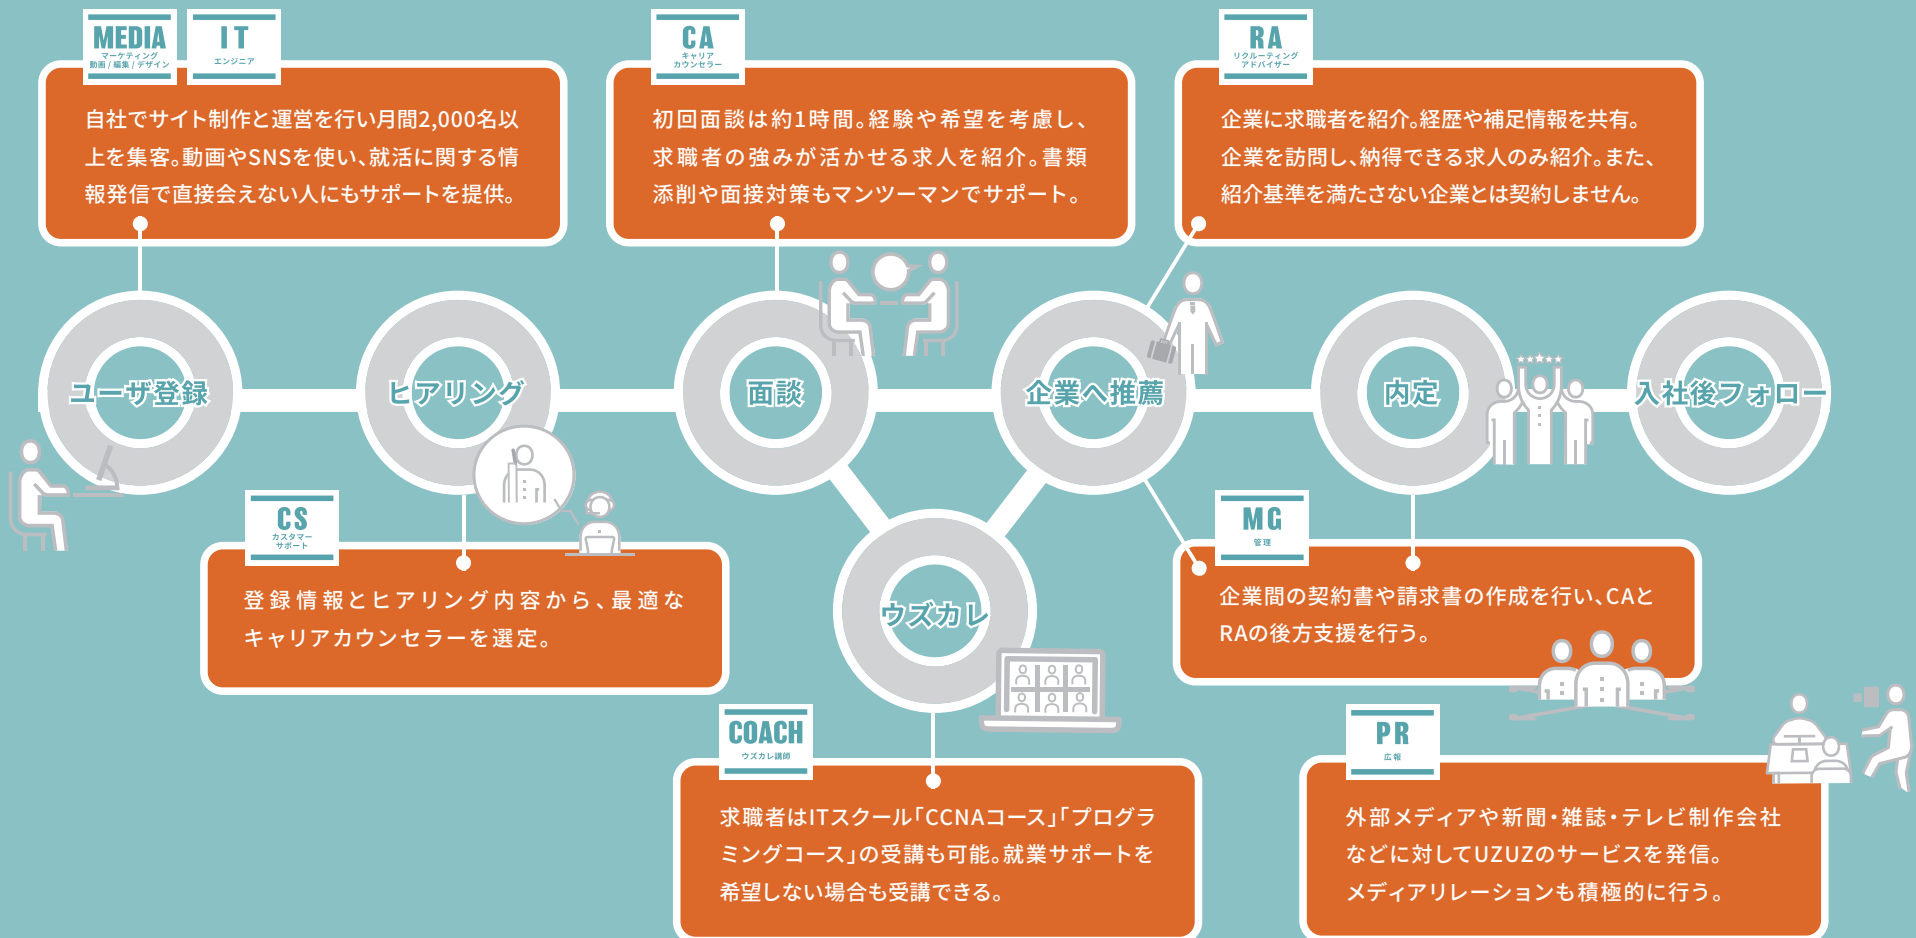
MEDIA
マーケティング
動画 / 編集 / デザイン

IT
エンジニア

自社でサイト制作と運営を行い月間2,000名以上を集客。動画やSNSを使い、就活に関する情報発信で直接会えない人にもサポートを提供。

CA
キャリア
カウンセラー

初回面談は約1時間。経験や希望を考慮し、求職者の強みが活かせる求人を紹介。書類添削や面接対策もマンツーマンでサポート。

RA
リクルーティング
アドバイザー

企業に求職者を紹介。経歴や補足情報を共有。企業を訪問し、納得できる求人のみ紹介。また、紹介基準を満たさない企業とは契約しません。

ユーザ登録

ヒアリング

面談

企業へ推薦

内定

入社後フォロー

CS
カスタマー
サポート

登録情報とヒアリング内容から、最適なキャリアカウンセラーを選定。

ウズカレ

MG
管理

企業間の契約書や請求書の作成を行い、CAとRAの後方支援を行う。

COACH
ウズカレ講師

求職者はITスクール「CCNAコース」「プログラミングコース」の受講も可能。就業サポートを希望しない場合も受講できる。

PR
広報

外部メディアや新聞・雑誌・テレビ制作会社などに対してUZUZのサービスを発信。メディアリレーションも積極的に行う。